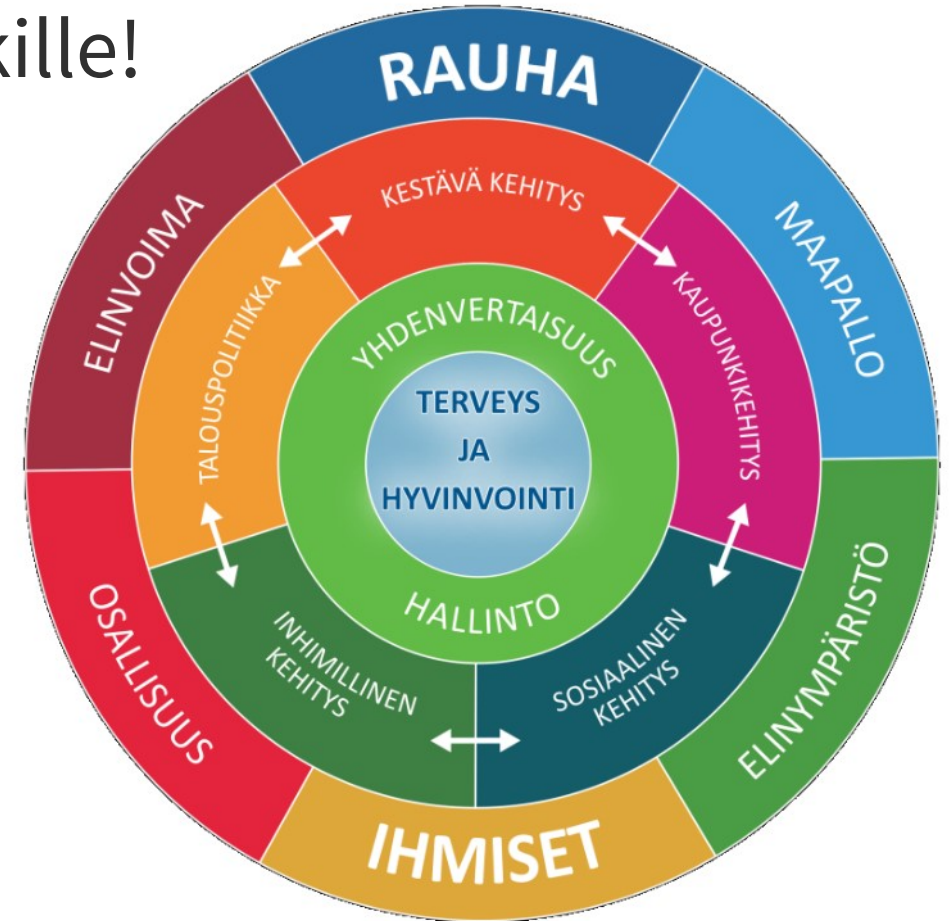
kille!

RAUHA
MAAPALLO
ELINYMPÄRISTÖ
IHMISET
OSALLISUUS
ELINVOIMA

KESTÄVÄ KEHITYS
KAUPUNKIKEHITYS
SOSIAALINEN KEHITYS
INHIMILLINEN KEHITYS
TALOUSPOLITIIKKA

YHDENVERTAISUUS
HALLINTO

TERVEYS JA HYVINVOINTI